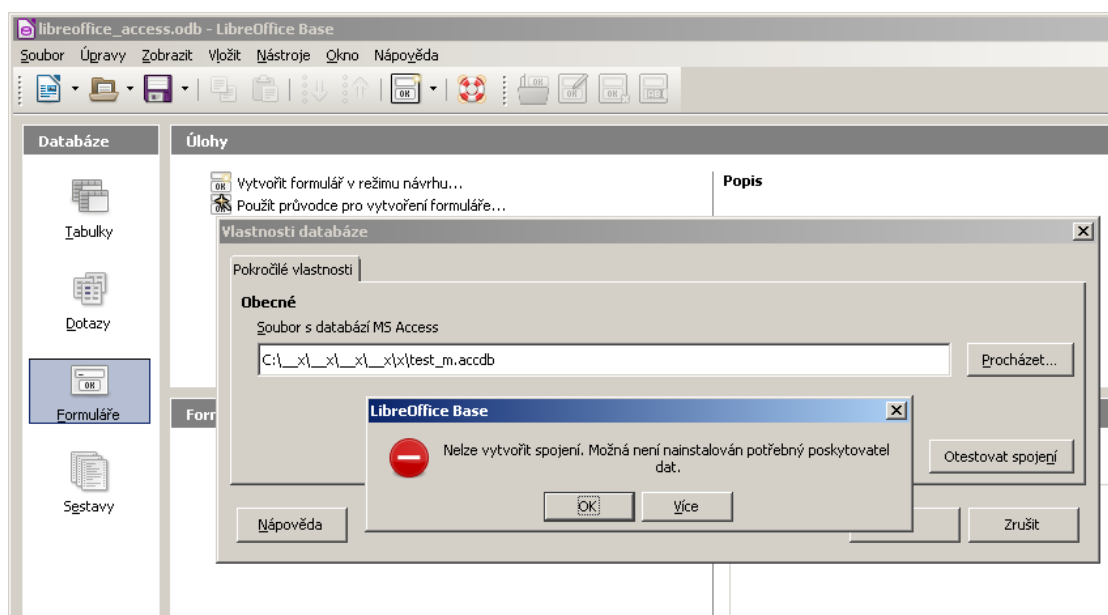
libreoffice_access.odb - LibreOffice Base

Soubor Úpravy Zobrazit Vložit Nástroje Okno Nápověda

Databáze

Tabulky

Dotazy

Formuláře

Sestavy

Úlohy

Vytvořit formulář v režimu návrhu...

Použít průvodce pro vytvoření formuláře...

Popis

Form

Vlastnosti databáze

Pokročilé vlastnosti

Obecné

Soubor s databází MS Access

C:\__x\__x\__x\__x\x\test_m.accdb

Procházet...

Otestovat spojení

Nápověda

Zrušit

LibreOffice Base

Nelze vytvořit spojení. Možná není nainstalován potřebný poskytovatel dat.

OK

Více